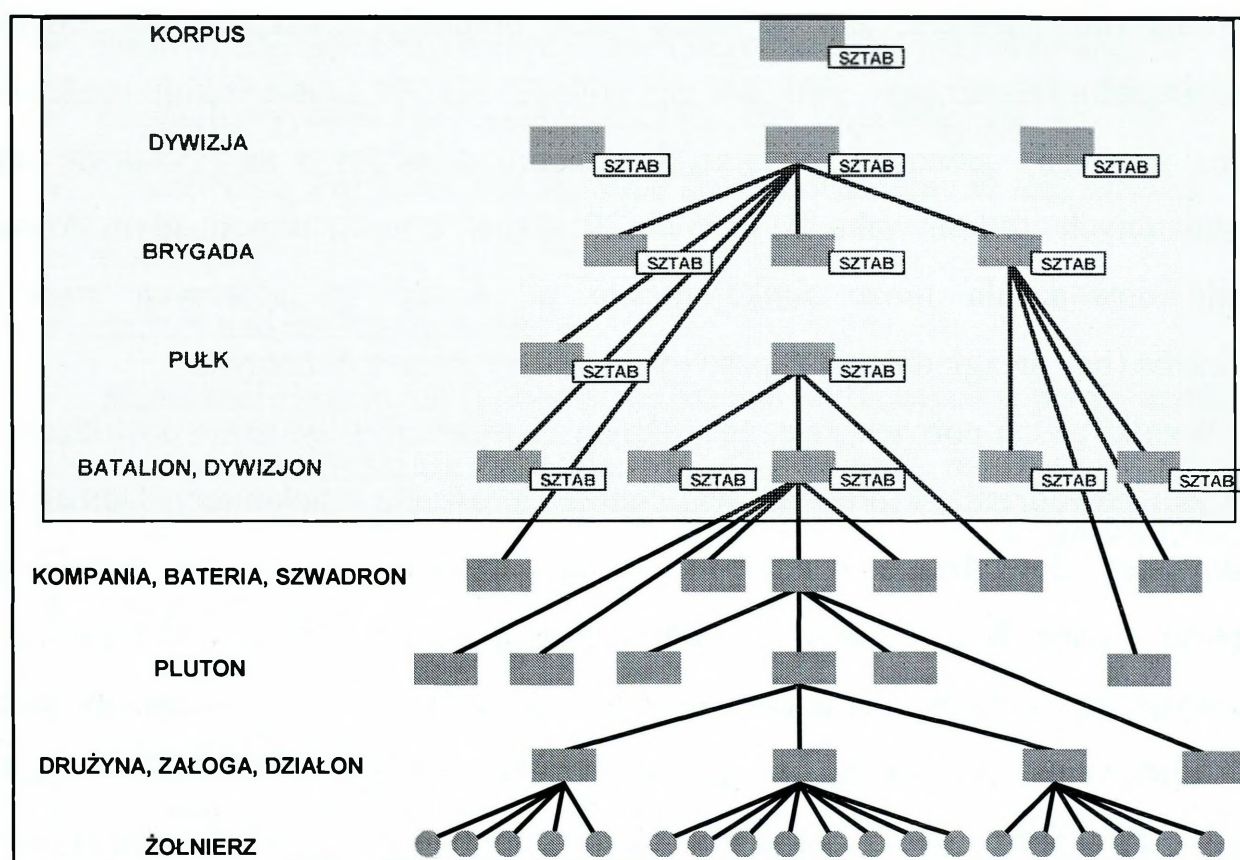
KORPUS
SZTAB

DYWIZJA
SZTAB
SZTAB
SZTAB

BRYGADA
SZTAB
SZTAB
SZTAB

PUŁK
SZTAB
SZTAB

BATALION, DYWIZJON
SZTAB
SZTAB
SZTAB
SZTAB
SZTAB

KOMPANIA, BATERIA, SZWADRON

PLUTON

DRUŻYNA, ZAŁOGA, DZIAŁON

ŻOŁNIERZ